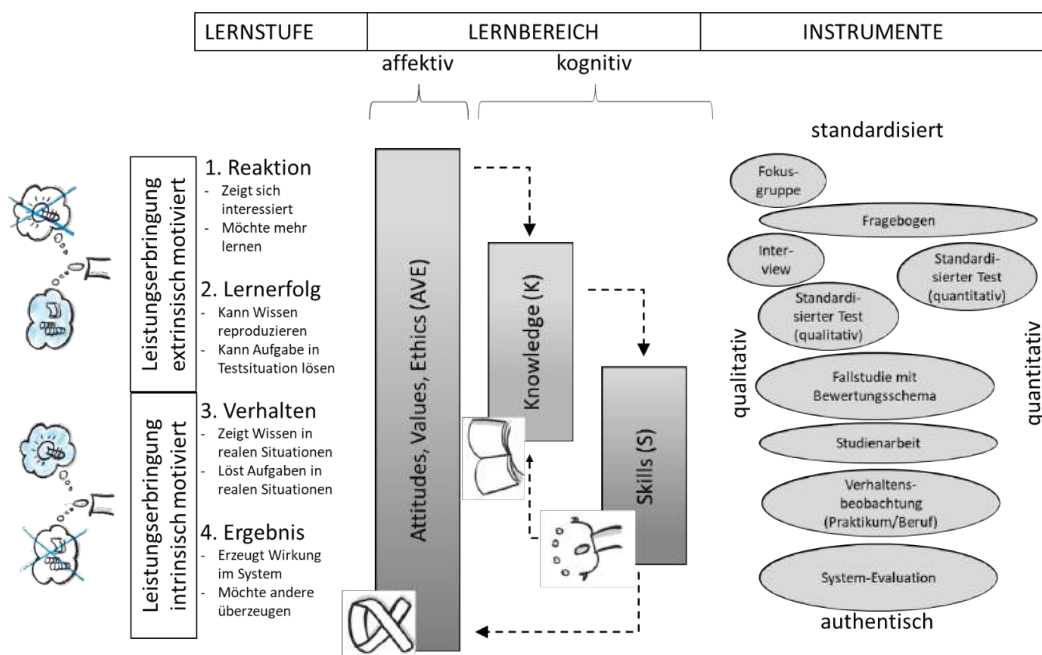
| LERNSTUFE | LERNBEREICH | INSTRUMENTE |
|---|---|---|

affektiv

kognitiv

Leistungserbringung extrinsisch motiviert

1. Reaktion
- Zeigt sich interessiert
- Möchte mehr lernen

2. Lernerfolg
- Kann Wissen reproduzieren
- Kann Aufgabe in Testsituation lösen

Leistungserbringung intrinsisch motiviert

3. Verhalten
- Zeigt Wissen in realen Situationen
- Löst Aufgaben in realen Situationen

4. Ergebnis
- Erzeugt Wirkung im System
- Möchte andere überzeugen

Attitudes, Values, Ethics (AVE)

Knowledge (K)

Skills (S)

standardisiert

Fokusgruppe

Fragebogen

Interview

Standardisierter Test (quantitativ)

Standardisierter Test (qualitativ)

qualitativ

quantitativ

Fallstudie mit Bewertungsschema

Studienarbeit

Verhaltensbeobachtung (Praktikum/Beruf)

System-Evaluation

authentisch